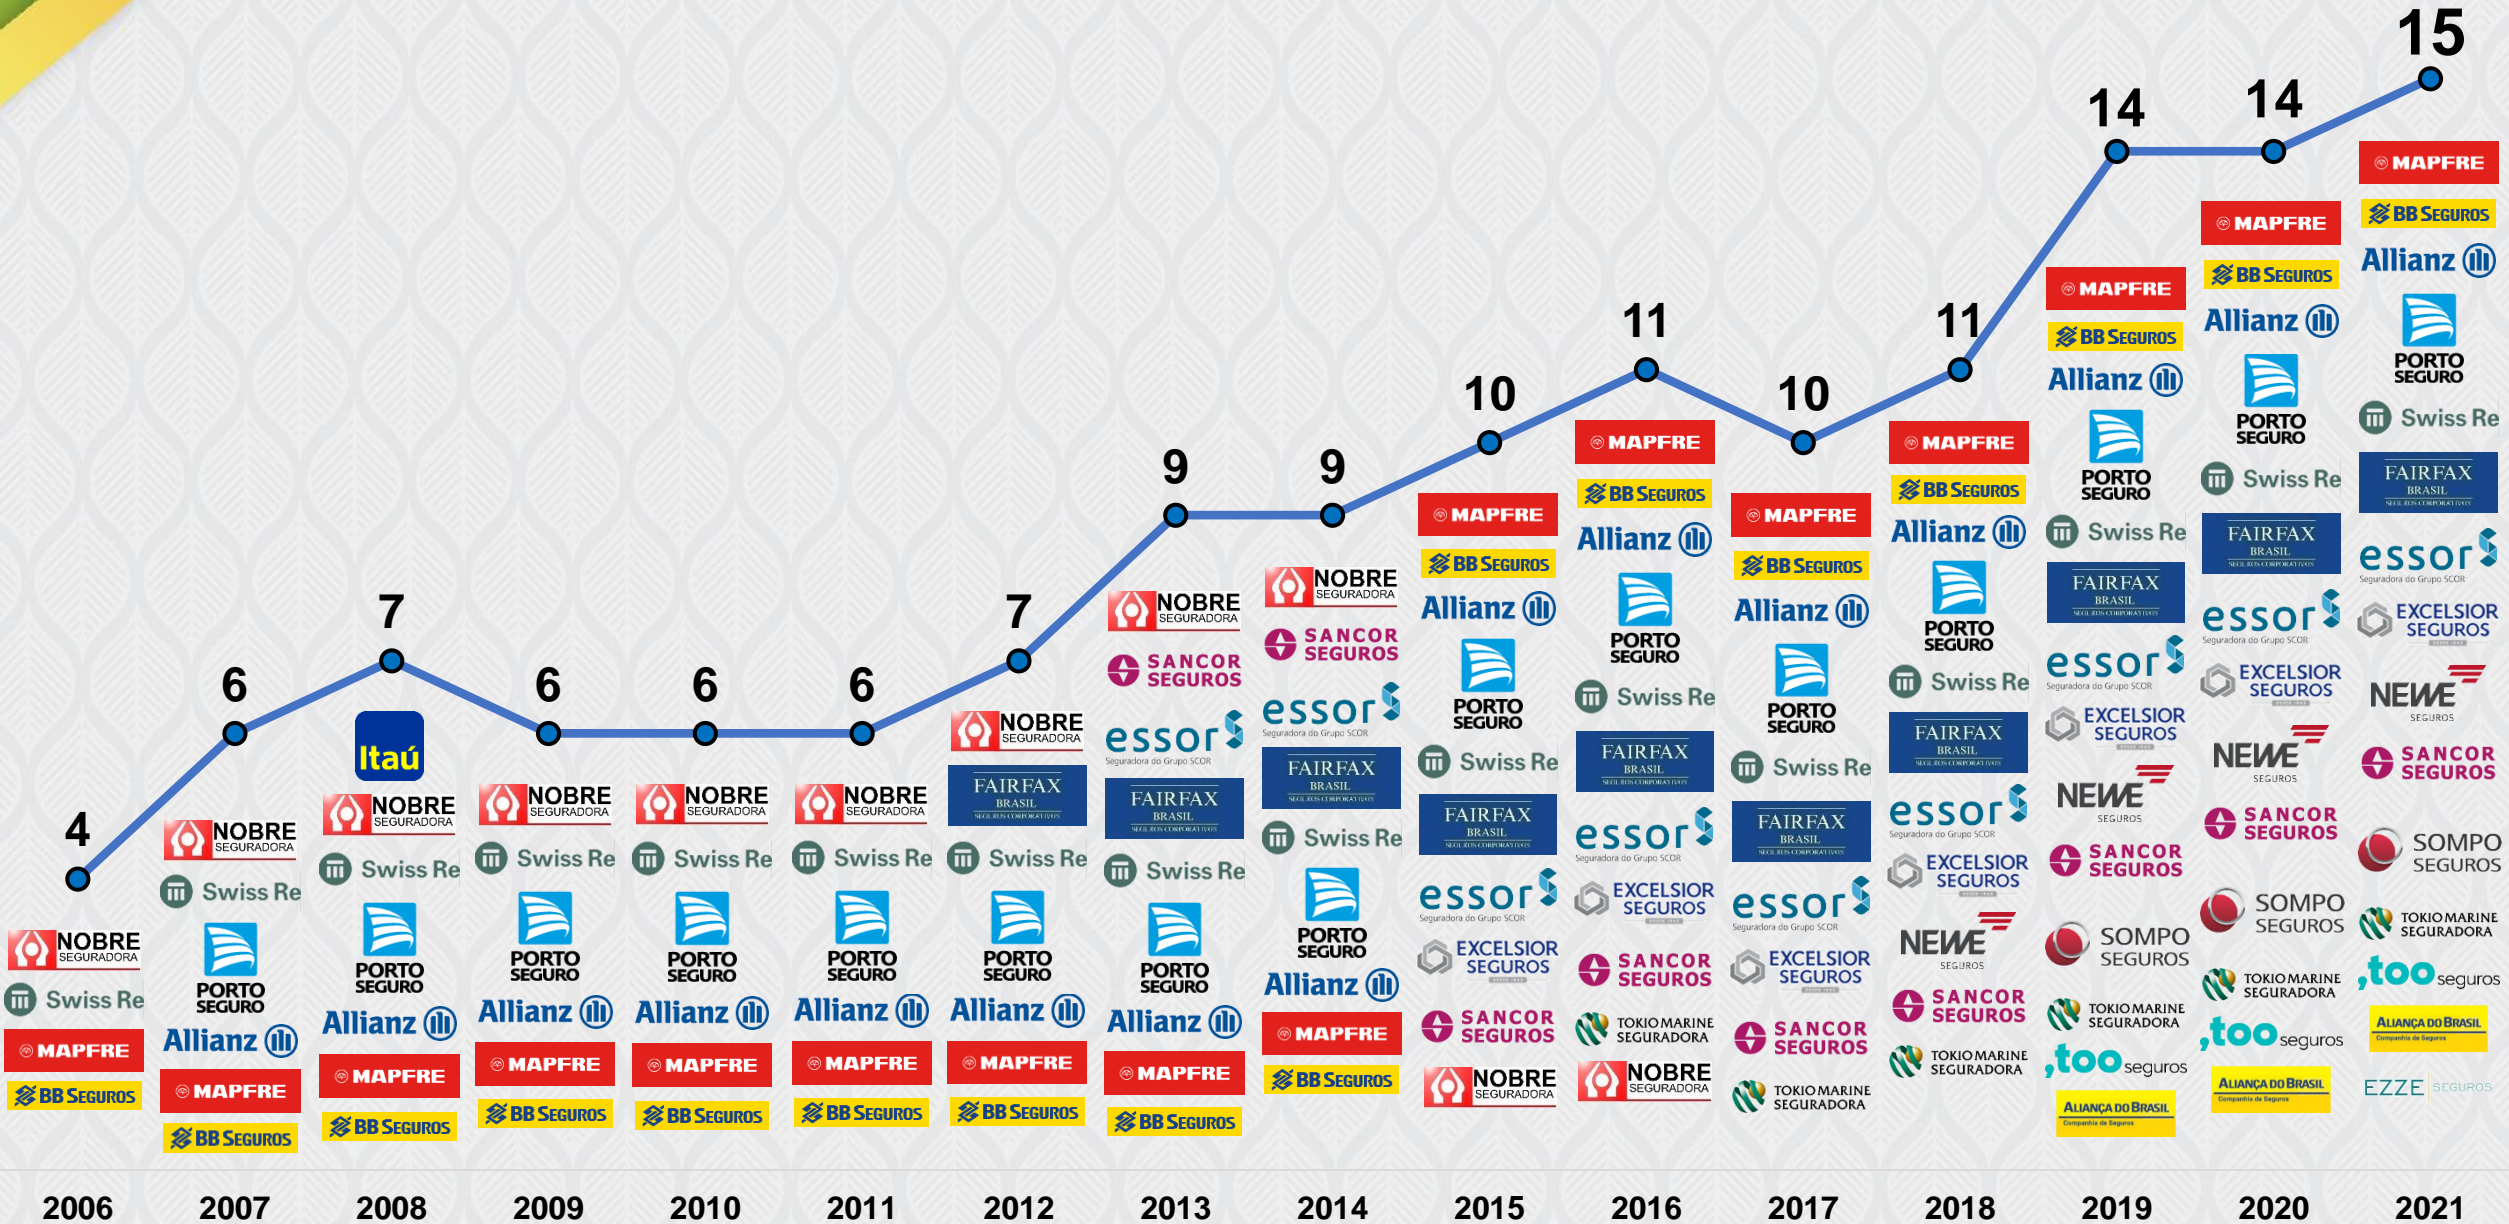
4
NOBRE SEGURADORA
Swiss Re
MAPFRE
BB SEGUROS
2006

6
NOBRE SEGURADORA
Swiss Re
PORTO SEGURO
Allianz
MAPFRE
BB SEGUROS
2007

7
Itaú
NOBRE SEGURADORA
Swiss Re
PORTO SEGURO
Allianz
MAPFRE
BB SEGUROS
2008

6
NOBRE SEGURADORA
Swiss Re
PORTO SEGURO
Allianz
MAPFRE
BB SEGUROS
2009

6
NOBRE SEGURADORA
Swiss Re
PORTO SEGURO
Allianz
MAPFRE
BB SEGUROS
2010

6
NOBRE SEGURADORA
Swiss Re
PORTO SEGURO
Allianz
MAPFRE
BB SEGUROS
2011

7
NOBRE SEGURADORA
FAIRFAX BRASIL
Swiss Re
PORTO SEGURO
Allianz
MAPFRE
BB SEGUROS
2012

9
NOBRE SEGURADORA
SANCOR SEGUROS
essor
FAIRFAX BRASIL
Swiss Re
PORTO SEGURO
Allianz
MAPFRE
BB SEGUROS
2013

9
NOBRE SEGURADORA
SANCOR SEGUROS
essor
FAIRFAX BRASIL
Swiss Re
PORTO SEGURO
Allianz
MAPFRE
BB SEGUROS
2014

10
MAPFRE
BB SEGUROS
Allianz
PORTO SEGURO
Swiss Re
FAIRFAX BRASIL
essor
EXCELSIOR SEGUROS
SANCOR SEGUROS
NOBRE SEGURADORA
2015

11
MAPFRE
BB SEGUROS
Allianz
PORTO SEGURO
Swiss Re
FAIRFAX BRASIL
essor
EXCELSIOR SEGUROS
SANCOR SEGUROS
TOKIO MARINE SEGURADORA
NOBRE SEGURADORA
2016

10
MAPFRE
BB SEGUROS
Allianz
PORTO SEGURO
Swiss Re
FAIRFAX BRASIL
essor
EXCELSIOR SEGUROS
SANCOR SEGUROS
TOKIO MARINE SEGURADORA
2017

11
MAPFRE
BB SEGUROS
Allianz
PORTO SEGURO
Swiss Re
FAIRFAX BRASIL
essor
EXCELSIOR SEGUROS
NEWE SEGUROS
SANCOR SEGUROS
TOKIO MARINE SEGURADORA
2018

14
MAPFRE
BB SEGUROS
Allianz
PORTO SEGURO
Swiss Re
FAIRFAX BRASIL
essor
EXCELSIOR SEGUROS
NEWE SEGUROS
SANCOR SEGUROS
SOMPO SEGUROS
TOKIO MARINE SEGURADORA
too seguros
ALIANÇA DO BRASIL
2019

14
MAPFRE
BB SEGUROS
Allianz
PORTO SEGURO
Swiss Re
FAIRFAX BRASIL
essor
EXCELSIOR SEGUROS
NEWE SEGUROS
SANCOR SEGUROS
SOMPO SEGUROS
TOKIO MARINE SEGURADORA
too seguros
ALIANÇA DO BRASIL
2020

15
MAPFRE
BB SEGUROS
Allianz
PORTO SEGURO
Swiss Re
FAIRFAX BRASIL
essor
EXCELSIOR SEGUROS
NEWE SEGUROS
SANCOR SEGUROS
SOMPO SEGUROS
TOKIO MARINE SEGURADORA
too seguros
ALIANÇA DO BRASIL
EZZE SEGUROS
2021